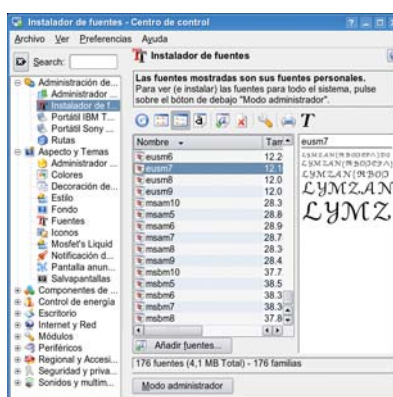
Instalador de fuentes - Centro de control

Archivo Ver Preferencias Ayuda

Search:

Instalador de fuentes

Administración de...
Administrador ...
Instalador de f...
Portátil IBM T...
Portátil Sony ...
Rutas
Aspecto y Temas
Administrador ...
Colores
Decoración de...
Estilo
Fondo
Fuentes
Iconos
Mosfet's Liquid
Notificación d...
Pantalla anun...
Salvapantallas
Componentes de ...
Control de energía
Escritorio
Internet y Red
Módulos
Periféricos
Regional y Accesi...
Seguridad y priva...
Sonidos y multim...

Las fuentes mostradas son sus fuentes personales. Para ver (e instalar) las fuentes para todo el sistema, pulse sobre el botón de debajo "Modo administrador".

| Nombre | Tam |
|---|---|
| eusm6 | 12.2 |
| eusm7 | 12.1 |
| eusm8 | 12.0 |
| eusm9 | 12.0 |
| msam10 | 28.3 |
| msam5 | 28.6 |
| msam6 | 28.9 |
| msam7 | 28.7 |
| msam8 | 28.3 |
| msam9 | 28.4 |
| msbm10 | 37.7 |
| msbm5 | 38.5 |
| msbm6 | 38.3 |
| msbm7 | 38.3 |
| msbm8 | 37.8 |

eusm7

LYMZAN(NBOOPA)DO
LYMZAN(NBOOPA)D
LYMZAN(NBOO
LYMZAN
LYMZ

Añadir fuentes...

176 fuentes (4,1 MB Total) - 176 familias

Modo administrador